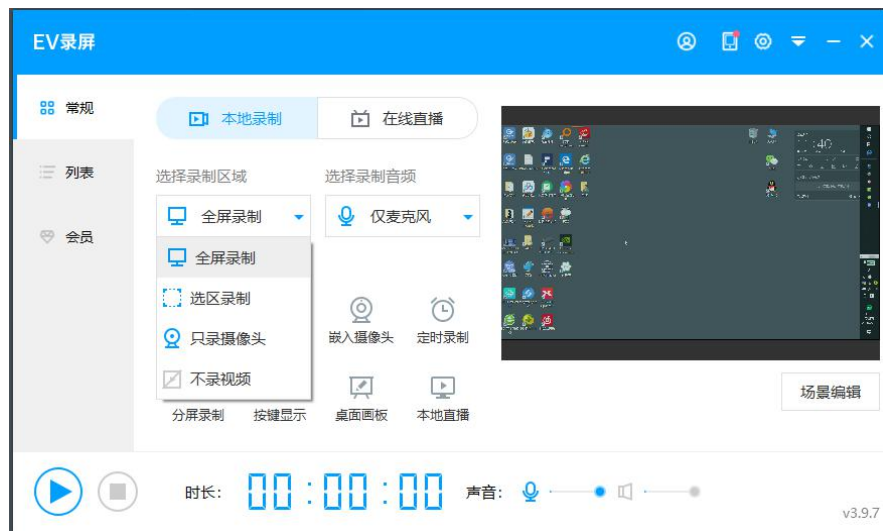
EV录屏

常规
列表
会员

本地录制
在线直播

选择录制区域
全屏录制
选择录制音频
仅麦克风

全屏录制
选区录制
只录摄像头
不录视频

嵌入摄像头
定时录制

分屏录制
按键显示
桌面画板
本地直播

场景编辑

时长: 00:00:00
声音:

v3.9.7